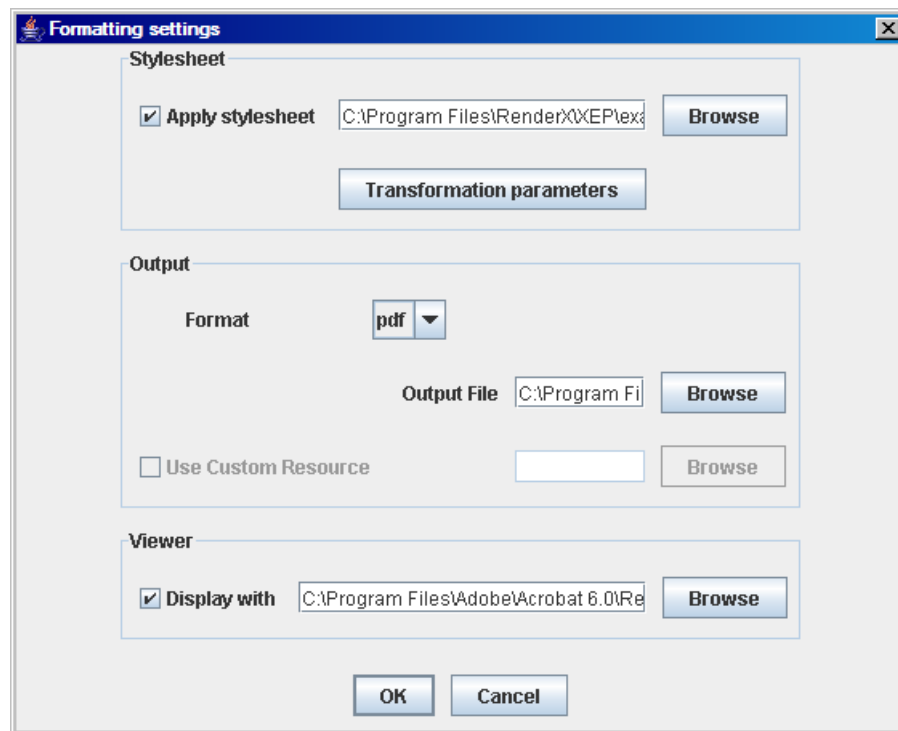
Formatting settings

Stylesheet

Apply stylesheet C:\Program Files\RenderX\XEP\exa Browse

Transformation parameters

Output

Format pdf

Output File C:\Program Fi Browse

Use Custom Resource Browse

Viewer

Display with C:\Program Files\Adobe\Acrobat 6.0\Re Browse

OK Cancel